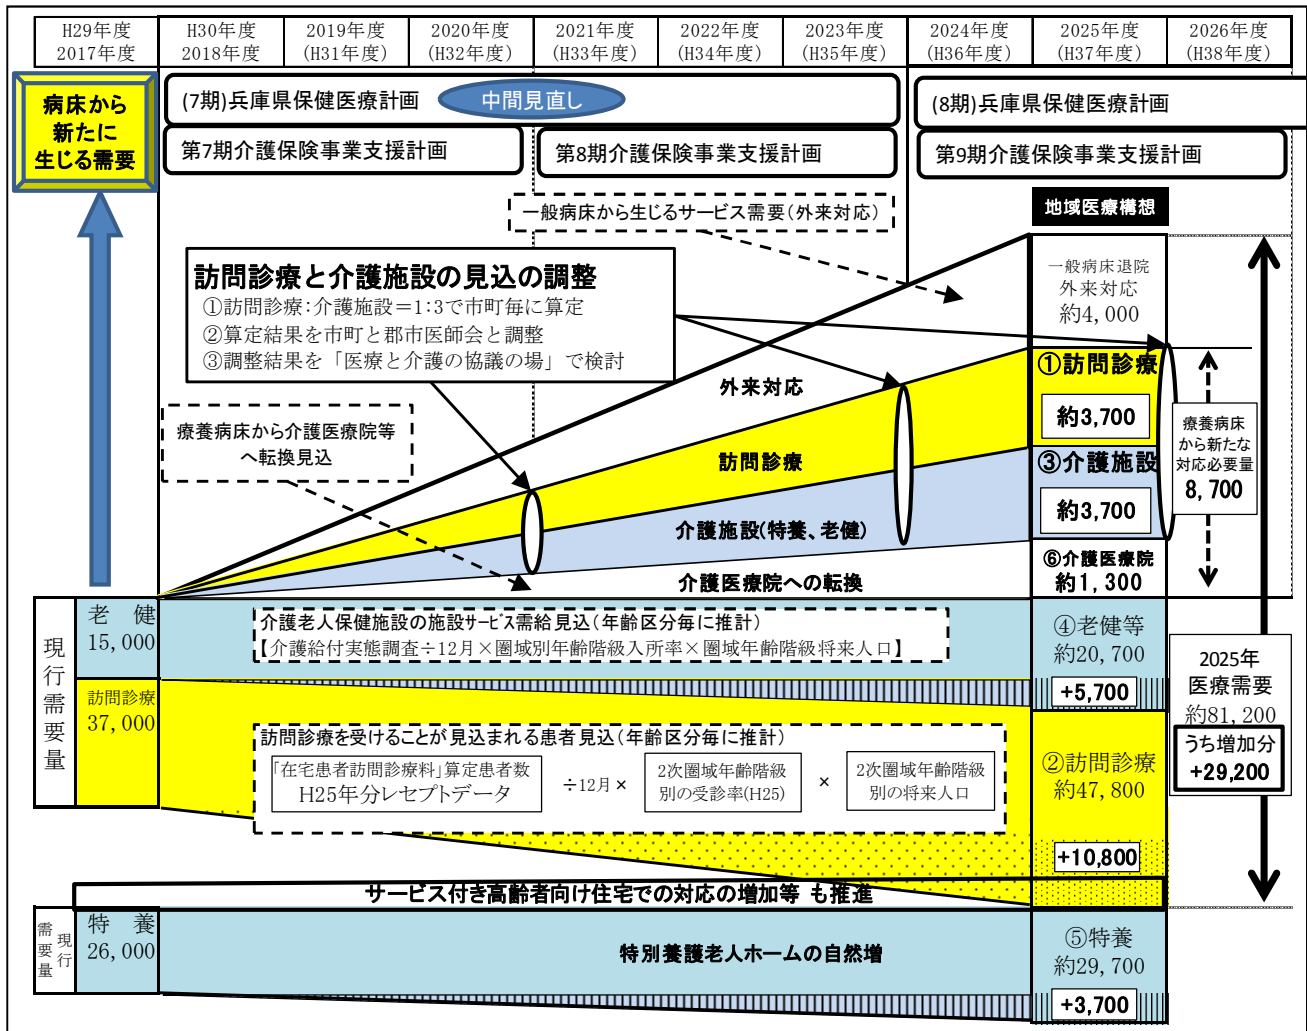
| H29年度 2017年度 | H30年度 2018年度 | 2019年度 (H31年度) | 2020年度 (H32年度) | 2021年度 (H33年度) | 2022年度 (H34年度) | 2023年度 (H35年度) | 2024年度 (H36年度) | 2025年度 (H37年度) | 2026年度 (H38年度) |
|---|---|---|---|---|---|---|---|---|---|

病床から新たに生じる需要

(7期)兵庫県保健医療計画 中間見直し

(8期)兵庫県保健医療計画

第7期介護保険事業支援計画

第8期介護保険事業支援計画

第9期介護保険事業支援計画

一般病床から生じるサービス需要(外来対応)

地域医療構想

訪問診療と介護施設の見込の調整
①訪問診療:介護施設＝1:3で市町毎に算定
②算定結果を市町と郡市医師会と調整
③調整結果を「医療と介護の協議の場」で検討

一般病床退院 外来対応 約4,000

①訪問診療 約3,700

③介護施設 約3,700

⑥介護医療院 約1,300

療養病床から新たな対応必要量 8,700

外来対応

訪問診療

介護施設(特養、老健)

介護医療院への転換

療養病床から介護医療院等へ転換見込

現行需要量

老健 15,000

介護老人保健施設の施設サービス需給見込(年齢区分毎に推計)
【介護給付実態調査÷12月×圏域別年齢階級入所率×圏域年齢階級将来人口】

④老健等 約20,700 +5,700

訪問診療 37,000

訪問診療を受けることが見込まれる患者見込(年齢区分毎に推計)
「在宅患者訪問診療料」算定患者数 H25年分レセプトデータ ÷12月× 2次圏域年齢階級別の受診率(H25) × 2次圏域年齢階級別の将来人口

②訪問診療 約47,800 +10,800

2025年 医療需要 約81,200 うち増加分 +29,200

サービス付き高齢者向け住宅での対応の増加等 も推進

現行需要量

特養 26,000

特別養護老人ホームの自然増

⑤特養 約29,700 +3,700